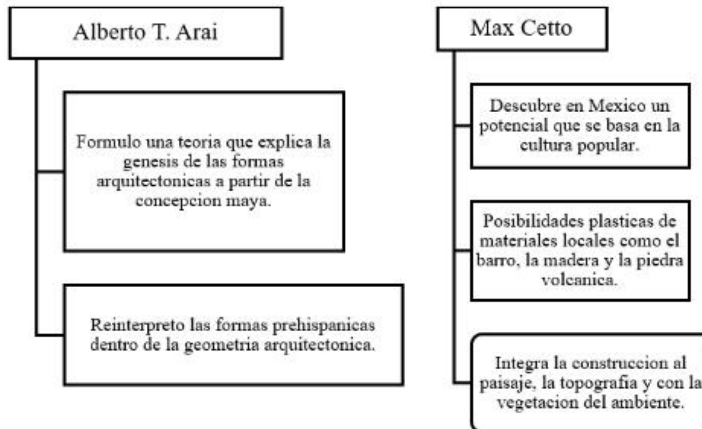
Alberto T. Arai

Formulo una teoria que explica la genesis de las formas arquitectonicas a partir de la concepcion maya.

Reinterpreto las formas prehispanicas dentro de la geometria arquitectonica.

Max Cetto

Descubre en Mexico un potencial que se basa en la cultura popular.

Posibilidades plasticas de materiales locales como el barro, la madera y la piedra volcanica.

Integra la construccion al paisaje, la topografia y con la vegetacion del ambiente.